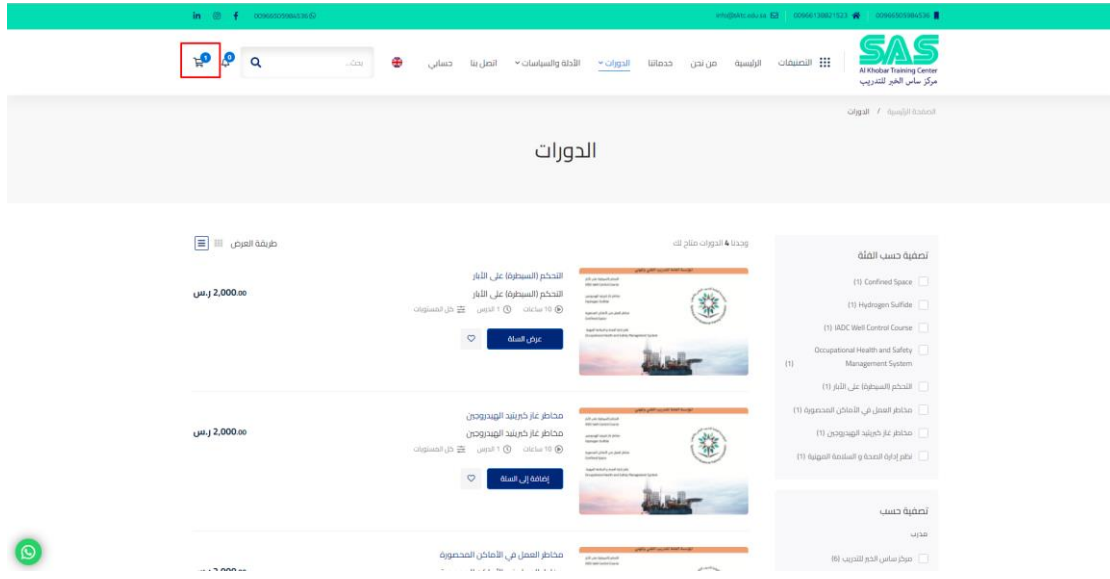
00966505984536 | 00966138821523 | info@altc.edu.sa

00966505984536

SAS
Al Khobar Training Center
مركز ساس الخبر للتدريب

التصنيفات الرئيسية من نحن خدماتنا الدورات الأدلة والسياسات اتصل بنا حسابي

بحث...

الصفحة الرئيسية / الدورات

الدورات

وجدنا 4 الدورات متاح لك

طريقة العرض

تصفية حسب الفئة

Confined Space (1)

Hydrogen Sulfide (1)

IADC Well Control Course (1)

Occupational Health and Safety Management System (1)

التحكم (السيطرة) على الآبار (1)

مخاطر العمل في الأماكن المحصورة (1)

مخاطر غاز كبريتيد الهيدروجين (1)

نظم إدارة الصحة و السلامة المهنية (1)

تصفية حسب

مدرب

مركز ساس الخبر للتدريب (6)

التحكم (السيطرة) على الآبار

التحكم (السيطرة) على الآبار

10 ساعات 1 الدرس كل المستويات

2,000.00 ر.س

عرض السلة

مخاطر غاز كبريتيد الهيدروجين

مخاطر غاز كبريتيد الهيدروجين

10 ساعات 1 الدرس كل المستويات

2,000.00 ر.س

إضافة إلى السلة

مخاطر العمل في الأماكن المحصورة